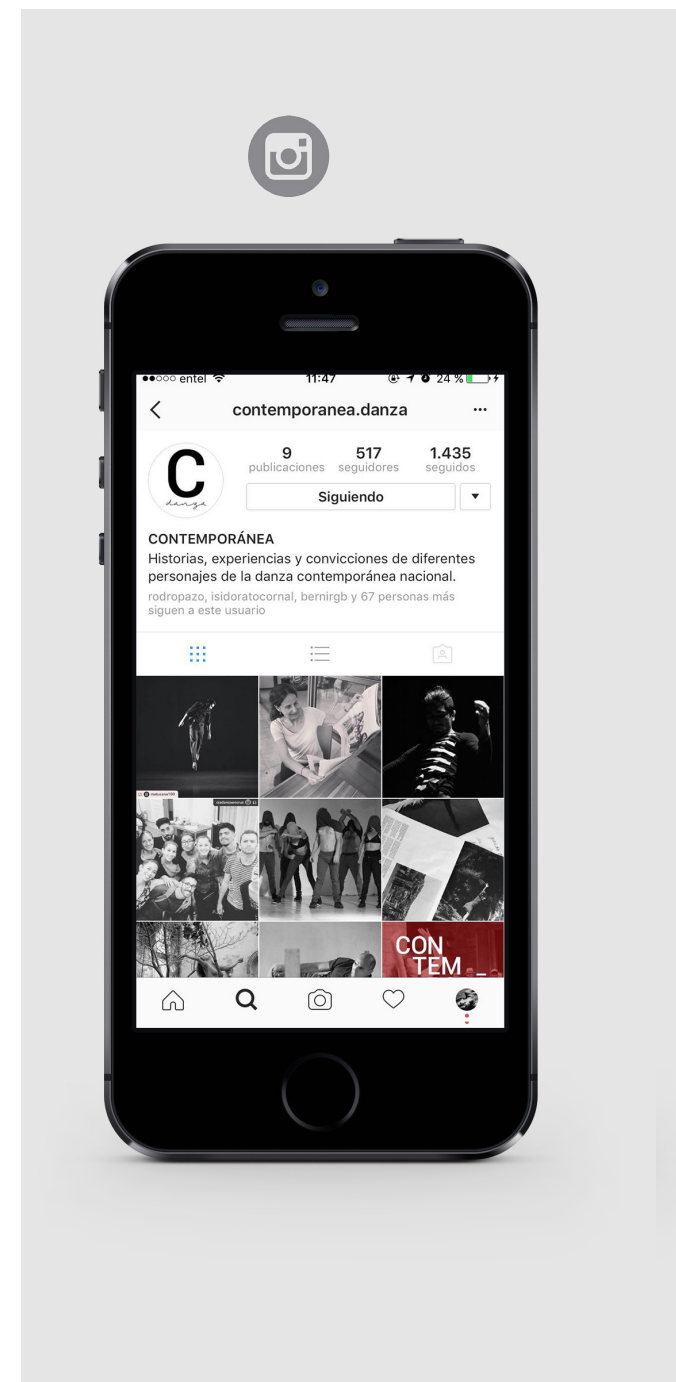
●●○○○ entel 11:47 24 %

contemporanea.danza ···

C
danza

9 publicaciones
517 seguidores
1.435 seguidos

Siguiendo

CONTEMPORÁNEA
Historias, experiencias y convicciones de diferentes personajes de la danza contemporánea nacional.
rodropazo, isidoratocornal, bernirgb y 67 personas más siguen a este usuario

CON
TEM_